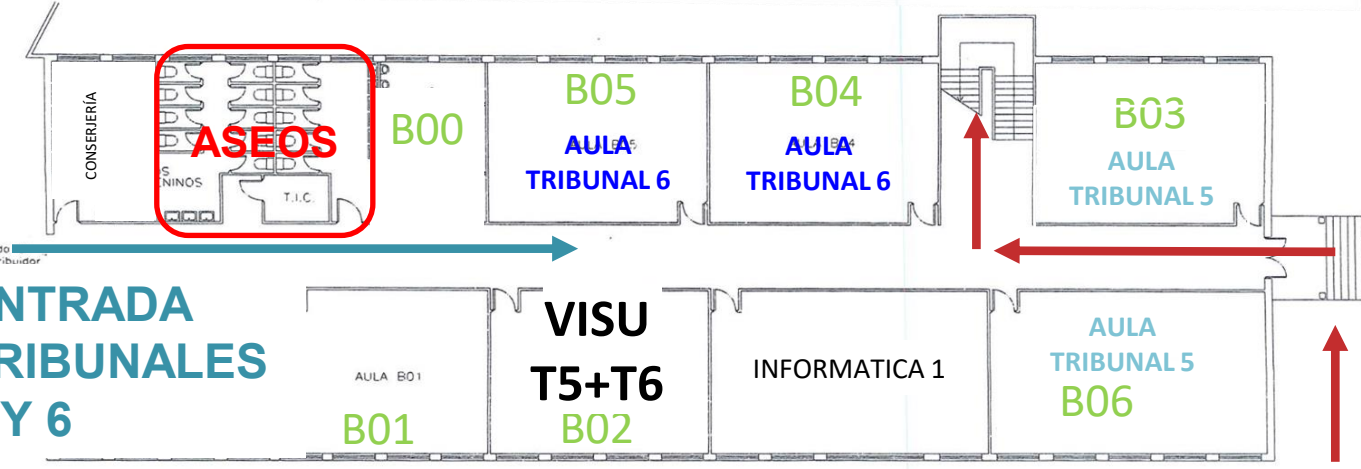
CONSERJERÍA

ASEOS

S
ENINOS

T.I.C.

B00

B05

AULA
TRIBUNAL 6

B04

AULA
TRIBUNAL 6

B03

AULA
TRIBUNAL 5

do
ribuidor

NTRADA
RIBUNALES
Y 6

AULA B01

B01

VISU
T5+T6

B02

INFORMATICA 1

AULA
TRIBUNAL 5

B06